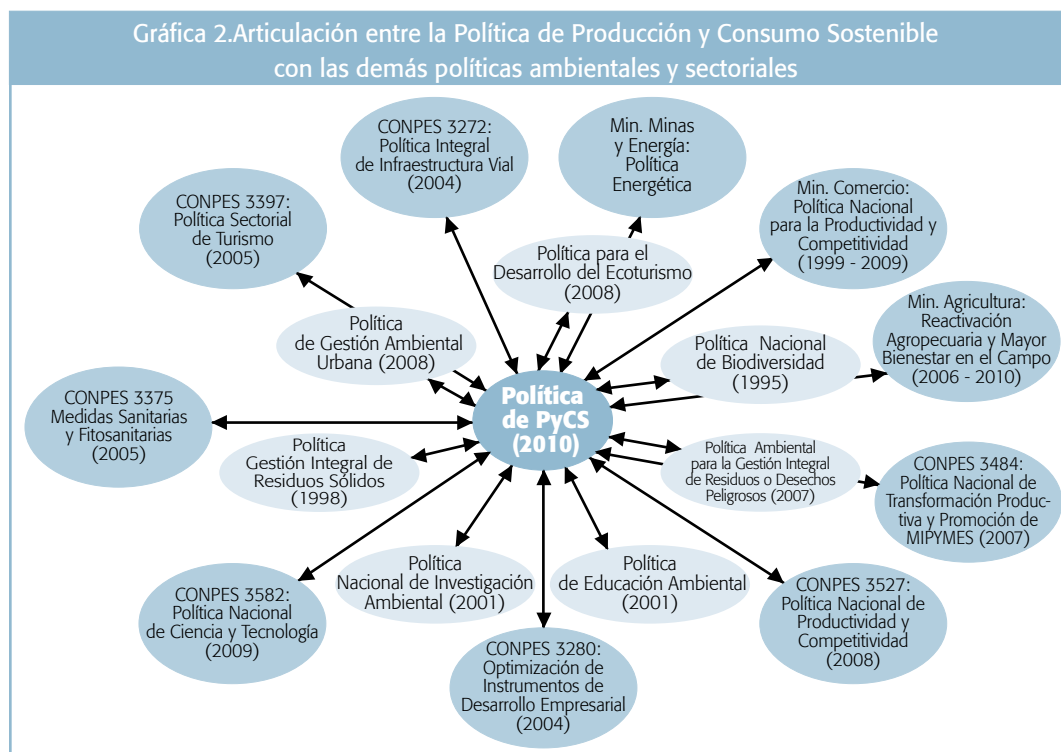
Gráfica 2.Articulación entre la Política de Producción y Consumo Sostenible con las demás políticas ambientales y sectoriales

CONPES 3272: Política Integral de Infraestructura Vial (2004)

Min. Minas y Energía: Política Energética

CONPES 3397: Política Sectorial de Turismo (2005)

Política para el Desarrollo del Ecoturismo (2008)

Min. Comercio: Política Nacional para la Productividad y Competitividad (1999 - 2009)

Política de Gestión Ambiental Urbana (2008)

Política Nacional de Biodiversidad (1995)

Min. Agricultura: Reactivación Agropecuaria y Mayor Bienestar en el Campo (2006 - 2010)

CONPES 3375 Medidas Sanitarias y Fitosanitarias (2005)

Política de PyCS (2010)

Política Gestión Integral de Residuos Sólidos (1998)

Política Ambiental para la Gestión Integral de Residuos o Desechos Peligrosos (2007)

CONPES 3484: Política Nacional de Transformación Productiva y Promoción de MIPYMES (2007)

Política Nacional de Investigación Ambiental (2001)

Política de Educación Ambiental (2001)

CONPES 3582: Política Nacional de Ciencia y Tecnología (2009)

CONPES 3527: Política Nacional de Productividad y Competitividad (2008)

CONPES 3280: Optimización de Instrumentos de Desarrollo Empresarial (2004)